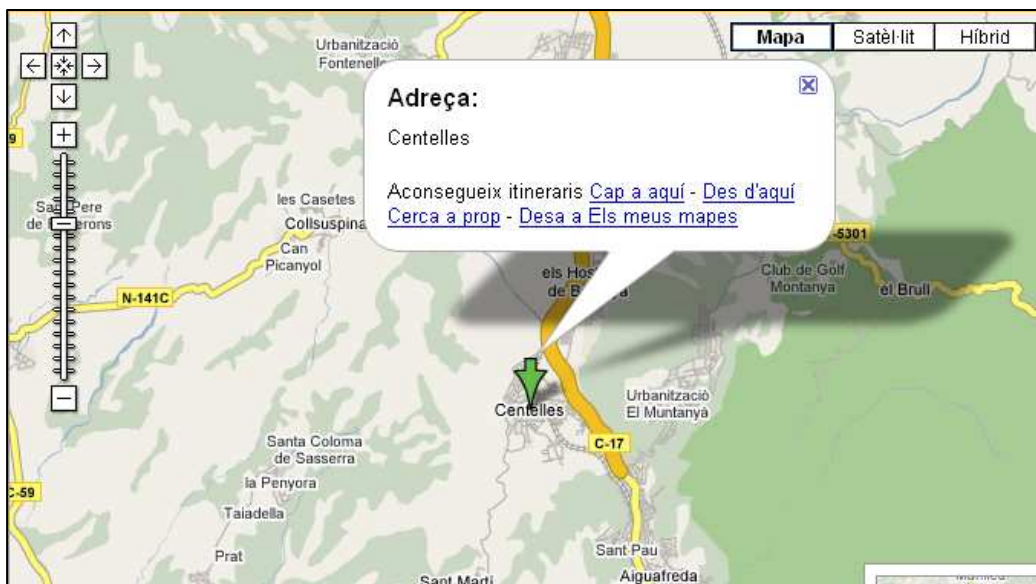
Mapa
Satèl·lit
Híbrid

Adreça:

Centelles

Aconsegueix itineraris Cap a aquí - Des d'aquí
Cerca a prop - Desa a Els meus mapes

+
−

Urbanització Fontenelle
Sant Pere de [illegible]erons
les Casetes
Collsuspina
Can Picanyol
N-141C
els Hos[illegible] de B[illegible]a
5301
Club de Golf Montanya
el Brull
Centelles
Urbanització El Muntanyà
C-17
Santa Coloma de Sasserra
la Penyora
C-59
Taiadella
Prat
Sant Pau
Sant Martí
Aiguafreda